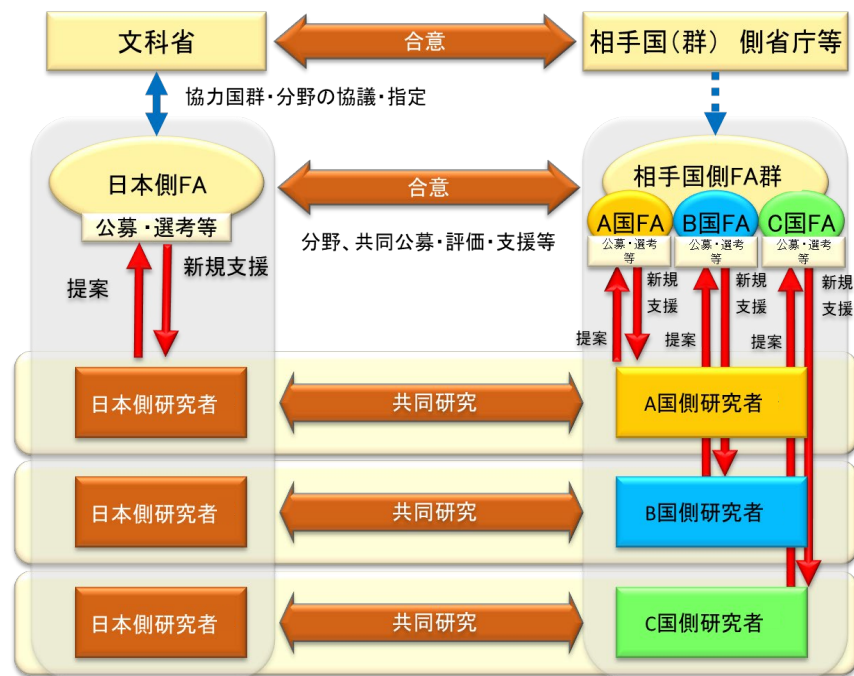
文科省

合意

相手国(群) 側省庁等

協力国群・分野の協議・指定

日本側FA

公募・選考等

合意

分野、共同公募・評価・支援等

相手国側FA群

A国FA

B国FA

C国FA

公募・選考等

公募・選考等

公募・選考等

新規支援

提案

新規支援

新規支援

新規支援

提案

提案

提案

日本側研究者

共同研究

A国側研究者

日本側研究者

共同研究

B国側研究者

日本側研究者

共同研究

C国側研究者